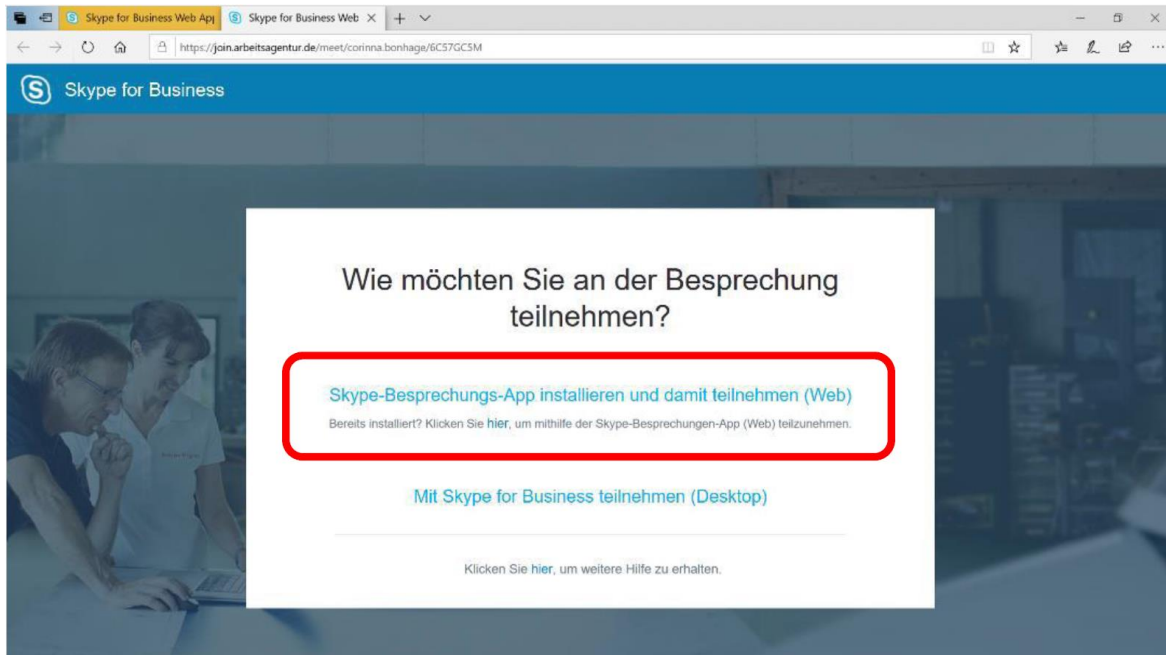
Skype for Business Web Ap|

Skype for Business Web

https://join.arbeitsagentur.de/meet/corinna.bonhage/6C57GC5M

Skype for Business

Wie möchten Sie an der Besprechung teilnehmen?

Skype-Besprechungs-App installieren und damit teilnehmen (Web)

Bereits installiert? Klicken Sie hier, um mithilfe der Skype-Besprechungen-App (Web) teilzunehmen.

Mit Skype for Business teilnehmen (Desktop)

Klicken Sie hier, um weitere Hilfe zu erhalten.